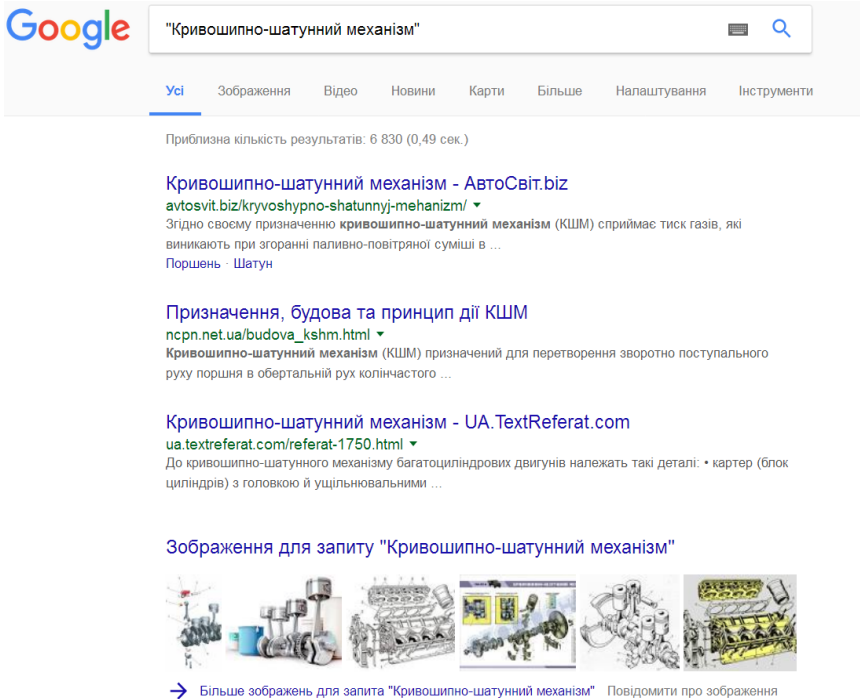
Google

"Кривошипно-шатунний механізм"

Усі Зображення Відео Новини Карти Більше Налаштування Інструменти

Приблизна кількість результатів: 6 830 (0,49 сек.)

Кривошипно-шатунний механізм - АвтоСвіт.biz
avtosvit.biz/kryvoshypno-shatunnyj-mehanizm/
Згідно своєму призначенню кривошипно-шатунний механізм (КШМ) сприймає тиск газів, які виникають при згоранні паливно-повітряної суміші в ...
Поршень · Шатун

Призначення, будова та принцип дії КШМ
ncpn.net.ua/budova_kshm.html
Кривошипно-шатунний механізм (КШМ) призначений для перетворення зворотно поступального руху поршня в обертальний рух колінчастого ...

Кривошипно-шатунний механізм - UA.TextReferat.com
ua.textreferat.com/referat-1750.html
До кривошипно-шатунного механізму багатоциліндрових двигунів належать такі деталі: • картер (блок циліндрів) з головкою й ущільнювальними ...

Зображення для запиту "Кривошипно-шатунний механізм"

Більше зображень для запита "Кривошипно-шатунний механізм" Повідомити про зображення